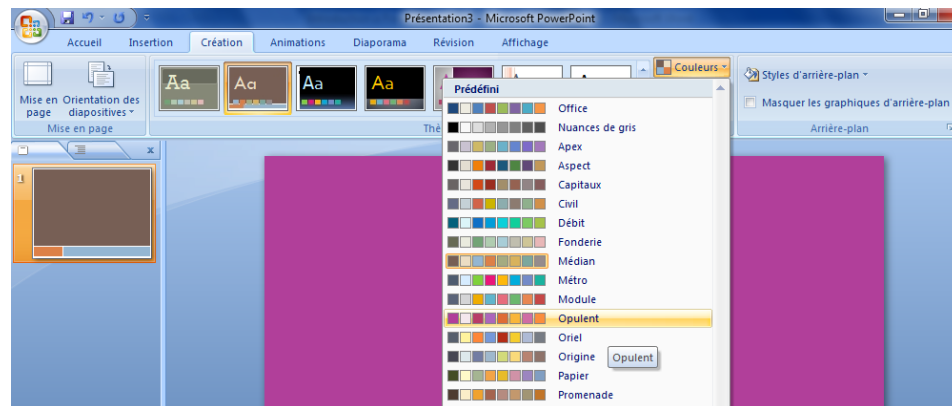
Présentation3 - Microsoft PowerPoint

Accueil
Insertion
Création
Animations
Diaporama
Révision
Affichage

Mise en page
Orientation des diapositives
Mise en page

Aa
Aa
Aa
Aa

Thè

Couleurs
Styles d'arrière-plan
Masquer les graphiques d'arrière-plan
Arrière-plan

1

Prédéfini
Office
Nuances de gris
Apex
Aspect
Capitaux
Civil
Débit
Fonderie
Médian
Métro
Module
Opulent
Oriel
Origine
Opulent
Papier
Promenade